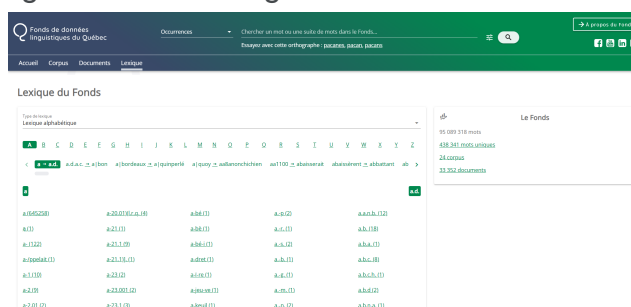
Fonds de données linguistiques du Québec

Occurrences

Chercher un mot ou une suite de mots dans le Fonds...

Essayez avec cette orthographe : pacanes, pacan, pacans

→ À propos du Fonds

Accueil Corpus Documents Lexique

Lexique du Fonds

Type de lexique
Lexique alphabétique

A B C D E F G H I J K L M N O P Q R S T U V W X Y Z

a → a.d. a.d.a.c. → a|bon a|bordeaux → a|quinperlé a|quoy → aallanonchichien aa1100 → abaisserait abaissément → abbattant ab

a

a.d.

Le Fonds

95 089 318 mots
438 341 mots uniques
24 corpus
33 352 documents

| | | | | |
|---|---|---|---|---|
| a-(645258) | a-20,019(r.o. (4) | a-bé (1) | a.-p (2) | a.a.n.b. (12) |
| a-(1) | a-21 (1) | a-bé (1) | a.-r. (1) | a.b. (18) |
| a-(122) | a-21,1 (9) | a-bé-(1) | a.-s. (2) | a.b.a. (1) |
| a-/ppelait (1) | a-21,1(L (1) | a-dret (1) | a.-b. (1) | a.b.c. (8) |
| a-1 (10) | a-23 (2) | a-l-re (1) | a.-g. (1) | a.b.c.h. (1) |
| a-2 (9) | a-23.001 (2) | a-jeu-va (1) | a.-m. (1) | a.b.d (2) |
| a-2.01 (2) | a-23.1 (3) | a-lieu/il (1) | a.-n. (2) | a.b.n.a. (1) |